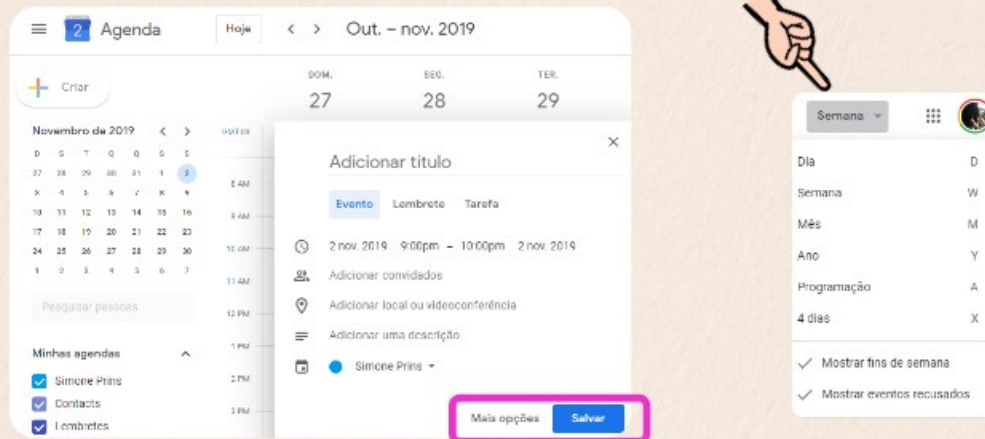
2 Agenda

Hoje

< > Out. – nov. 2019

Criar

DOM. 27

SEG. 28

TER. 29

Novembro de 2019 < >

| D | S | T | Q | Q | S | S |
|---|---|---|---|---|---|---|
| 27 | 28 | 29 | 30 | 31 | 1 | 2 |
| 3 | 4 | 5 | 6 | 7 | 8 | 9 |
| 10 | 11 | 12 | 13 | 14 | 15 | 16 |
| 17 | 18 | 19 | 20 | 21 | 22 | 23 |
| 24 | 25 | 26 | 27 | 28 | 29 | 30 |
| 1 | 2 | 3 | 4 | 5 | 6 | 7 |

Pesquisar pessoas

Minhas agendas

Simone Prins

Contacts

Lembretes

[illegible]

8 AM

9 AM

10 AM

11 AM

12 PM

1 PM

2 PM

3 PM

Adicionar título

Evento Lembrete Tarefa

2 nov. 2019 9:00pm – 10:00pm 2 nov. 2019

Adicionar convidados

Adicionar local ou videoconferência

Adicionar uma descrição

Simone Prins

Mais opções Salvar

Semana

Dia D

Semana W

Mês M

Ano Y

Programação A

4 dias X

Mostrar fins de semana

Mostrar eventos recusados